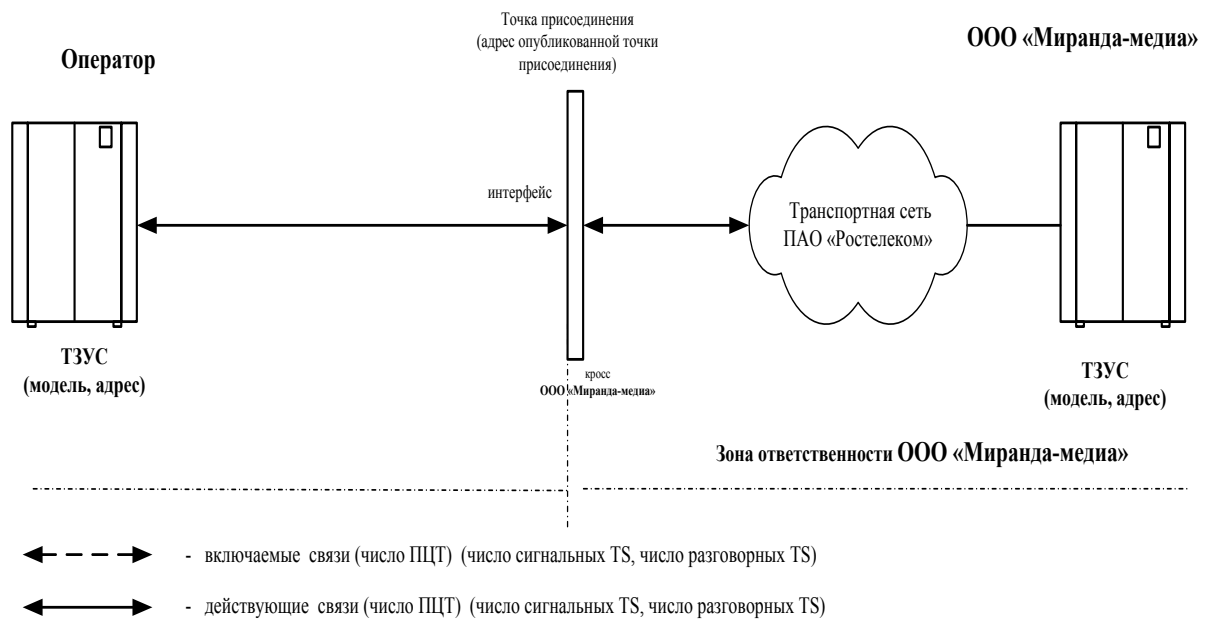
Оператор

Точка присоединения (адрес опубликованной точки присоединения)

ООО «Миранда-медиа»

интерфейс

Транспортная сеть ПАО «Ростелеком»

ТЗУС (модель, адрес)

кросс ООО «Миранда-медиа»

ТЗУС (модель, адрес)

Зона ответственности ООО «Миранда-медиа»

- включаемые связи (число ПЦТ) (число сигнальных TS, число разговорных TS)

- действующие связи (число ПЦТ) (число сигнальных TS, число разговорных TS)